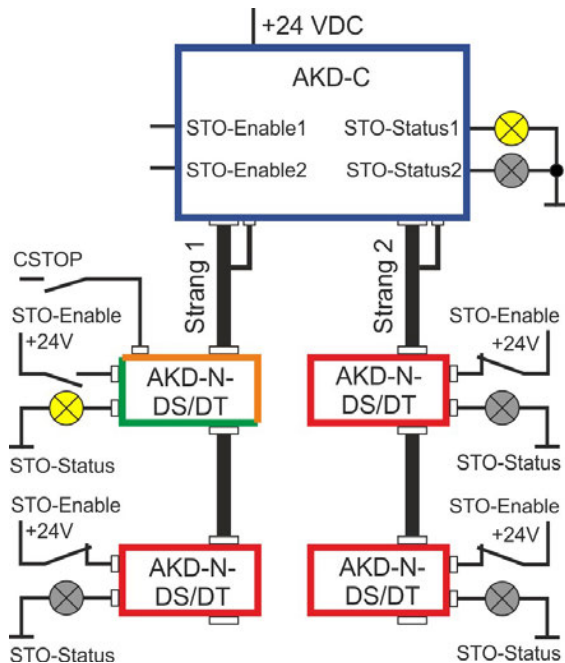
+24 VDC

AKD-C

STO-Enable1
STO-Enable2
STO-Status1
STO-Status2

Strang 1
Strang 2

CSTOP
STO-Enable
+24V
AKD-N-DS/DT
STO-Status

STO-Enable
+24V
AKD-N-DS/DT
STO-Status

STO-Enable
+24V
AKD-N-DS/DT
STO-Status

STO-Enable
+24V
AKD-N-DS/DT
STO-Status